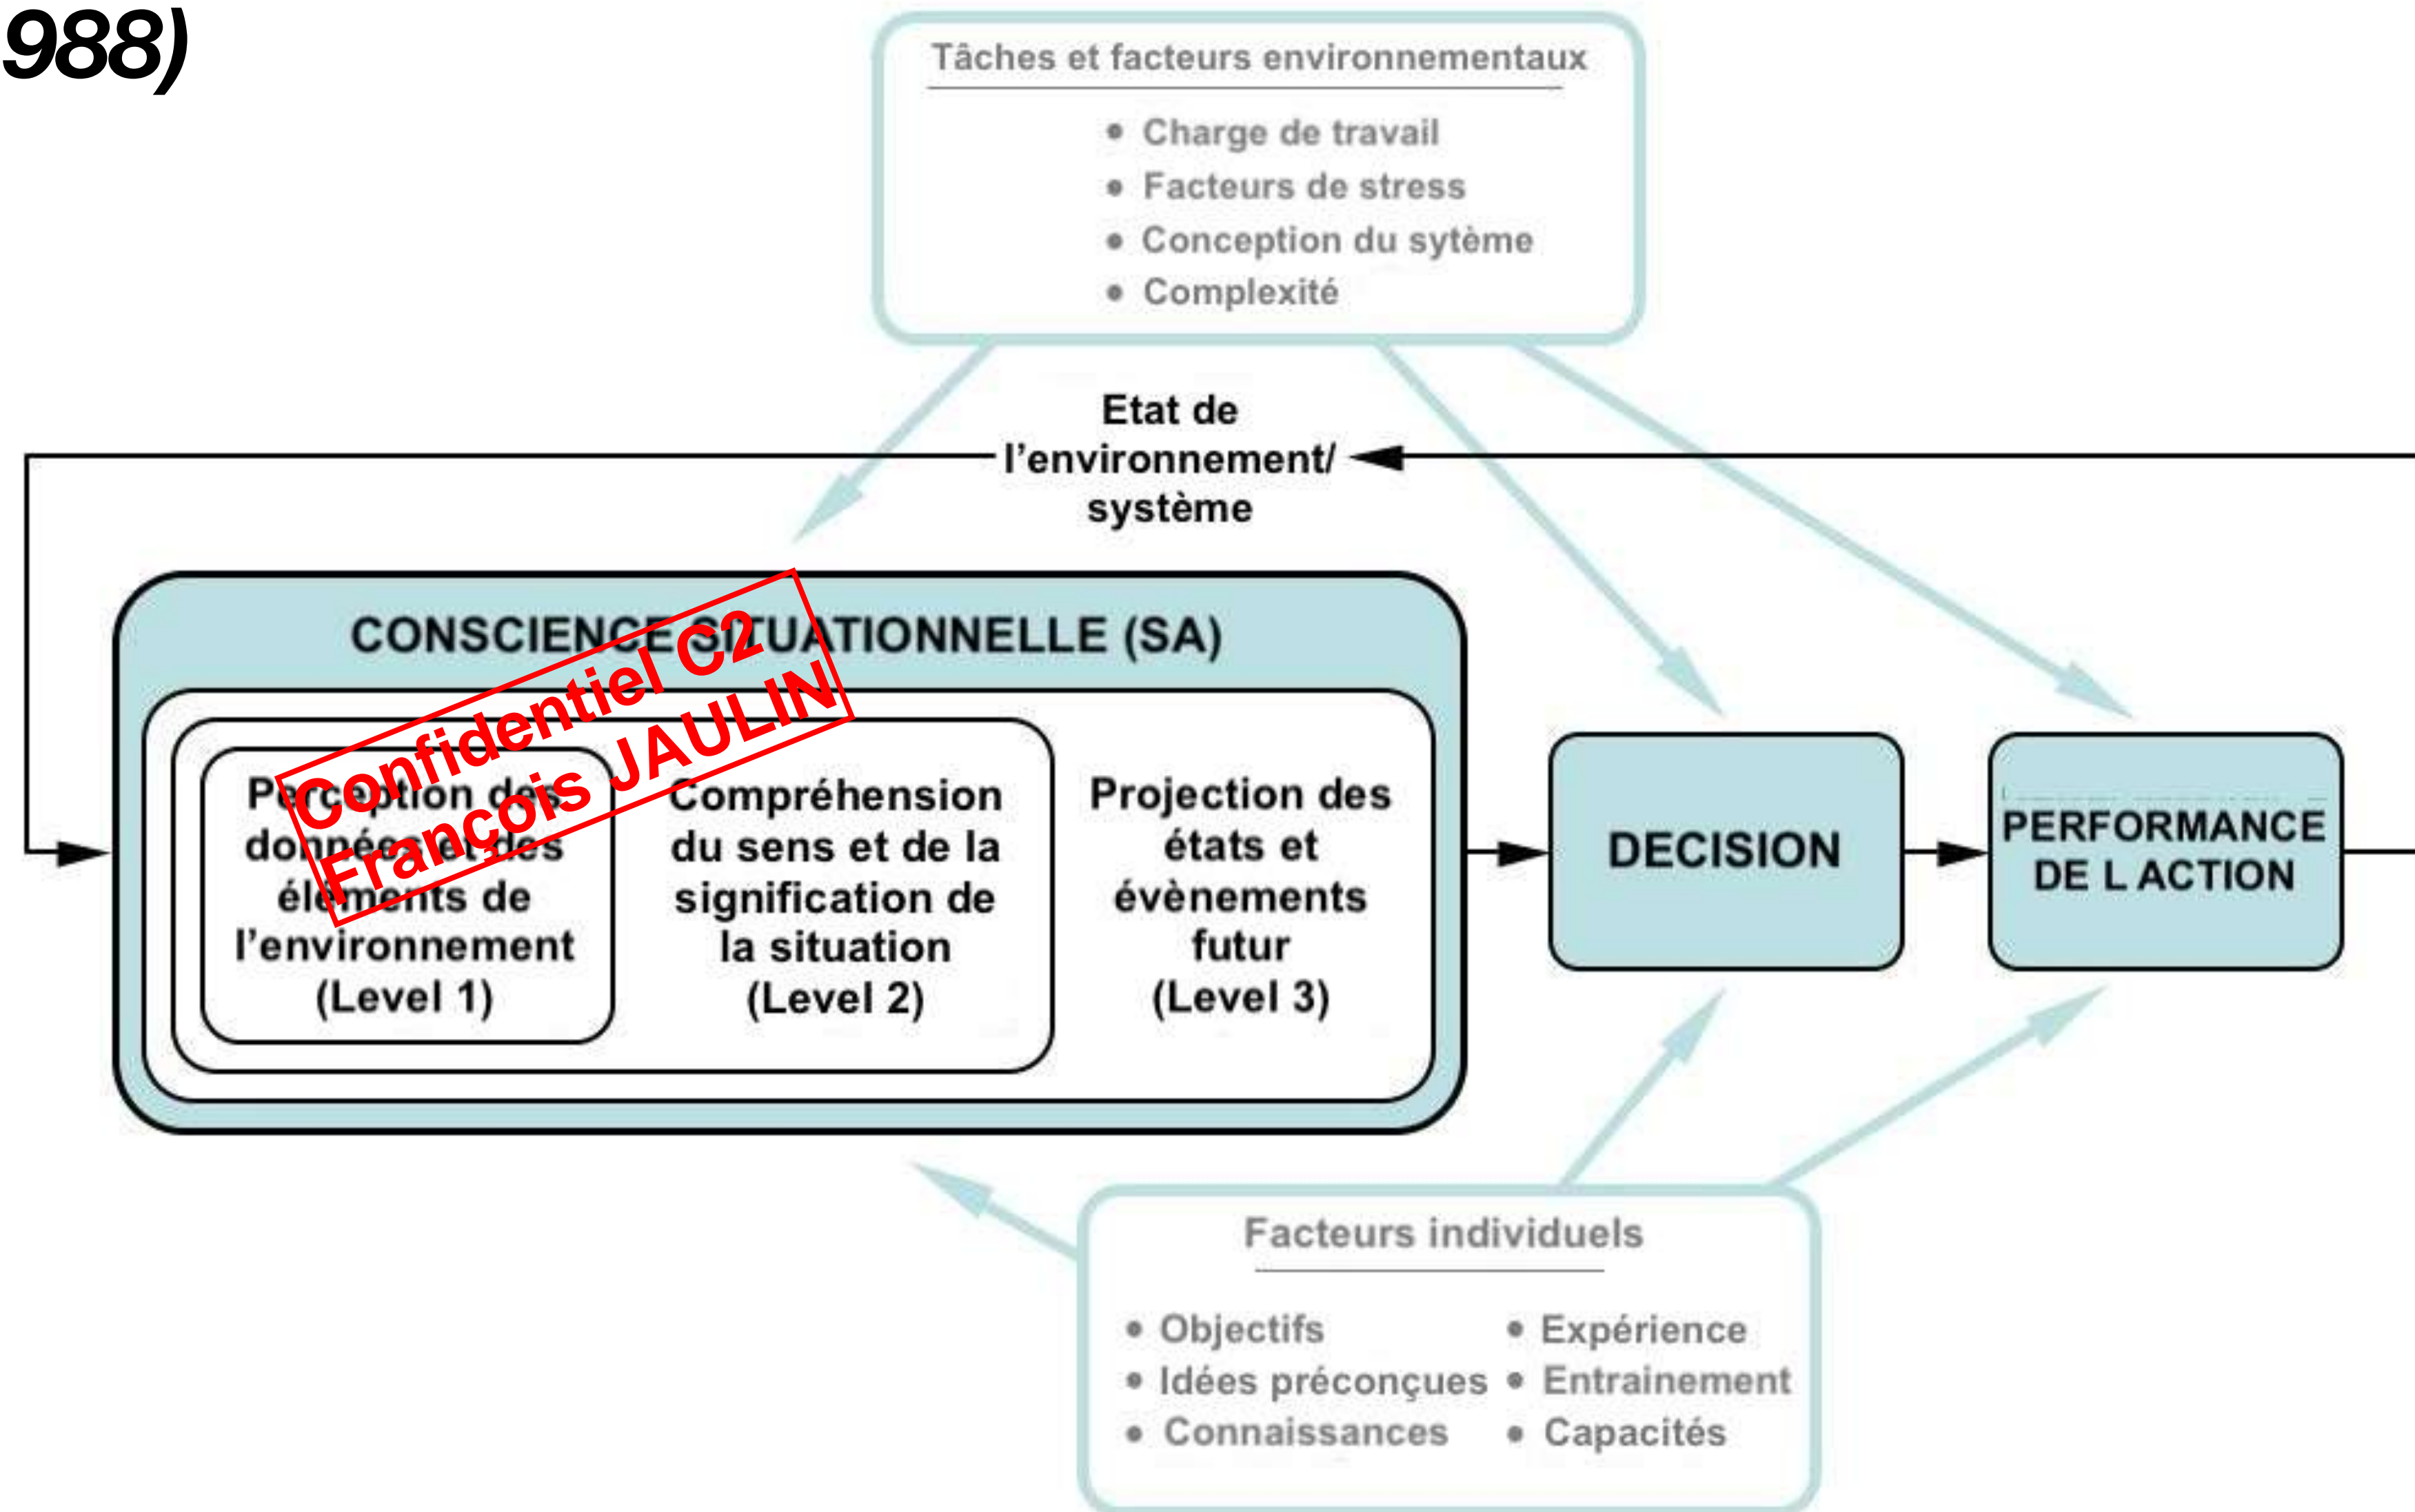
988)

Tâches et facteurs environnementaux
• Charge de travail
• Facteurs de stress
• Conception du sytème
• Complexité

Etat de l'environnement/ système

CONSCIENCE SITUATIONNELLE (SA)

Perception des données et des éléments de l'environnement (Level 1)

Compréhension du sens et de la signification de la situation (Level 2)

Projection des états et évènements futur (Level 3)

DECISION

PERFORMANCE DE L ACTION

Confidentiel C2
François JAULIN

Facteurs individuels
• Objectifs
• Idées préconçues
• Connaissances
• Expérience
• Entrainement
• Capacités